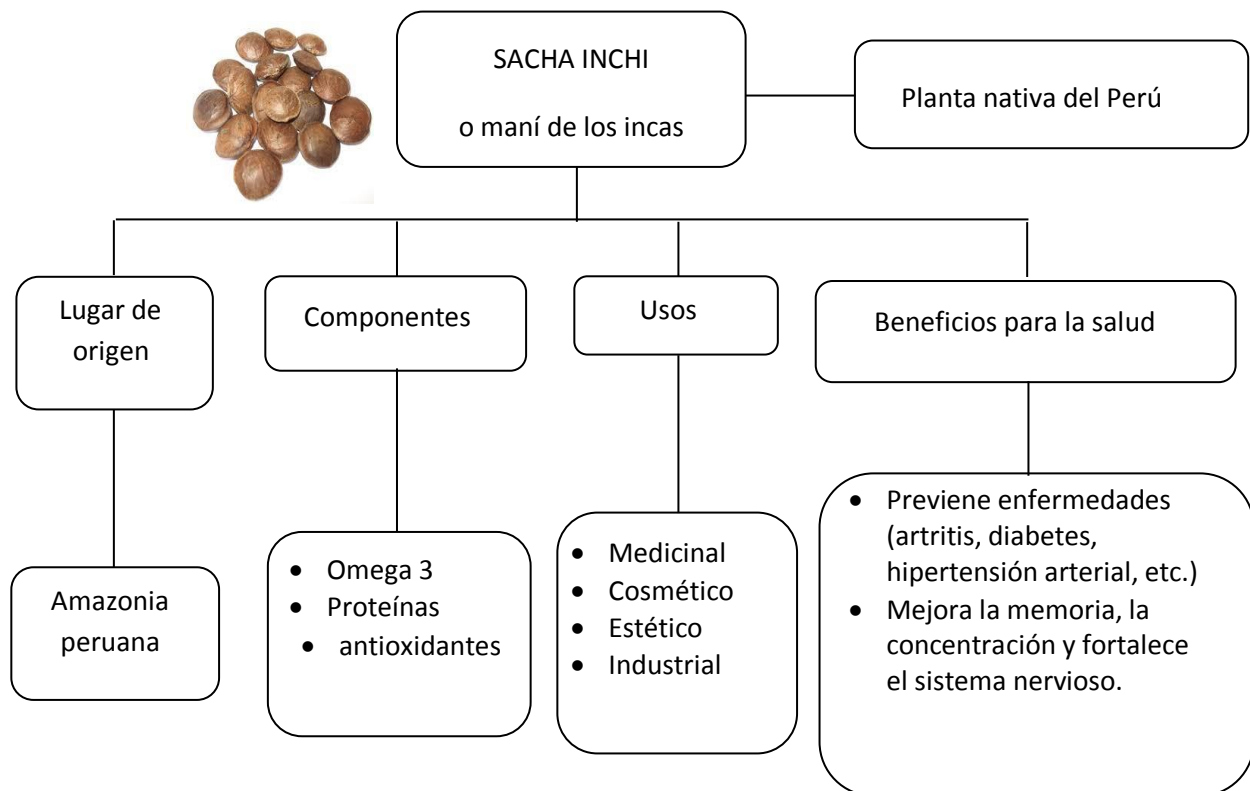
SACHA INCHI

o maní de los incas

Planta nativa del Perú

Lugar de origen

Componentes

Usos

Beneficios para la salud

Amazonia peruana

- Omega 3
- Proteínas
- antioxidantes

- Medicinal
- Cosmético
- Estético
- Industrial

- Previene enfermedades (artritis, diabetes, hipertensión arterial, etc.)
- Mejora la memoria, la concentración y fortalece el sistema nervioso.